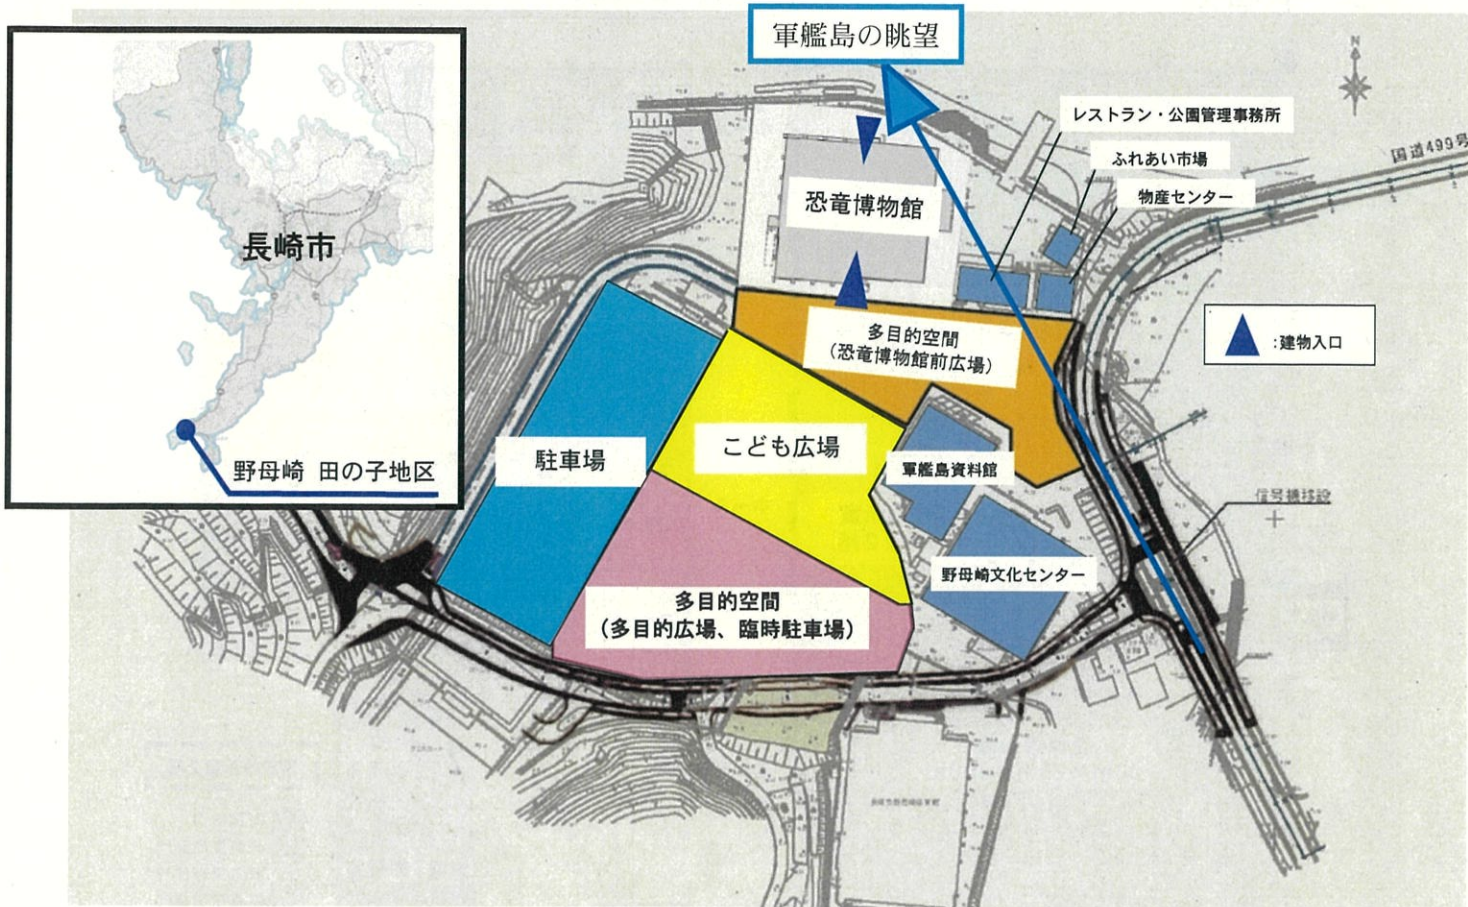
長崎市

野母崎 田の子地区

軍艦島の眺望

N

レストラン・公園管理事務所

ふれあい市場

物産センター

国道499号

恐竜博物館

▲ :建物入口

多目的空間
(恐竜博物館前広場)

駐車場

こども広場

軍艦島資料館

信号機移設

野母崎文化センター

多目的空間
(多目的広場、臨時駐車場)